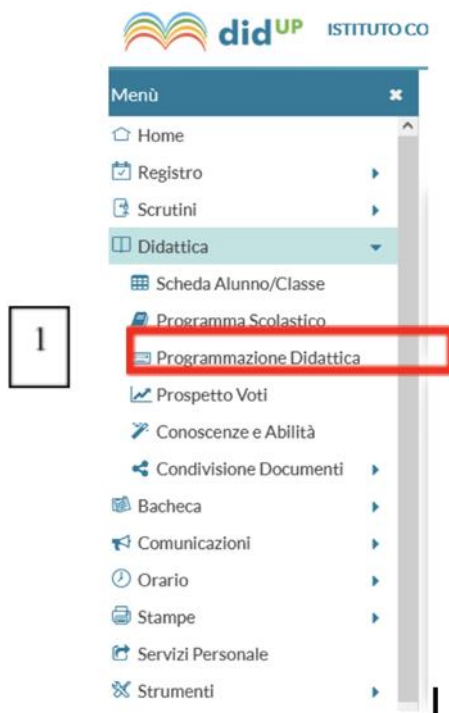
didUP ISTITUTO CO

Menù

Home

Registro

Scrutini

Didattica

Scheda Alunno/Classe

Programma Scolastico

Programmazione Didattica

Prospetto Voti

Conoscenze e Abilità

Condivisione Documenti

Bacheca

Comunicazioni

Orario

Stampe

Servizi Personale

Strumenti

1